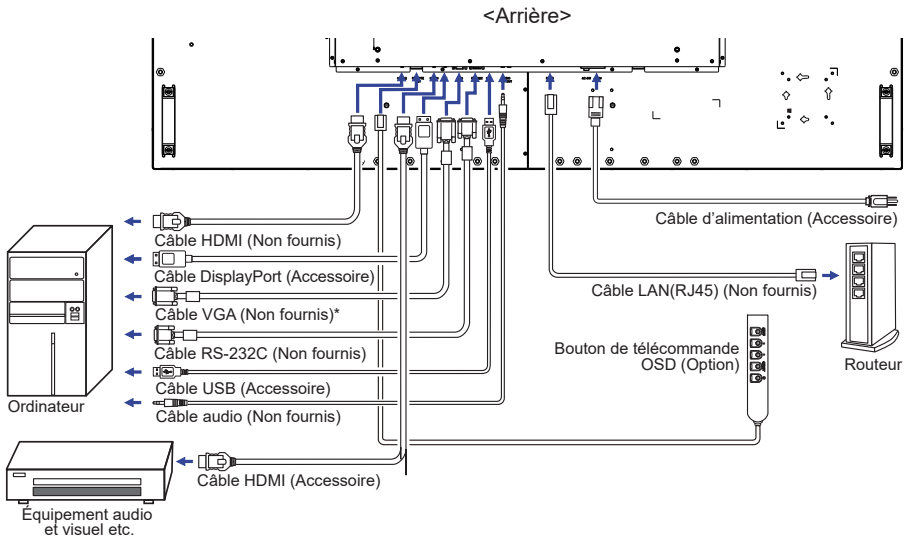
<Arrière>

Câble d'alimentation (Accessoire)

Câble HDMI (Non fournis)

Câble DisplayPort (Accessoire)

Câble LAN(RJ45) (Non fournis)

Câble VGA (Non fournis)*

Câble RS-232C (Non fournis)

Bouton de télécommande OSD (Option)

Routeur

Câble USB (Accessoire)

Ordinateur

Câble audio (Non fournis)

Câble HDMI (Accessoire)

Équipement audio et visuel etc.